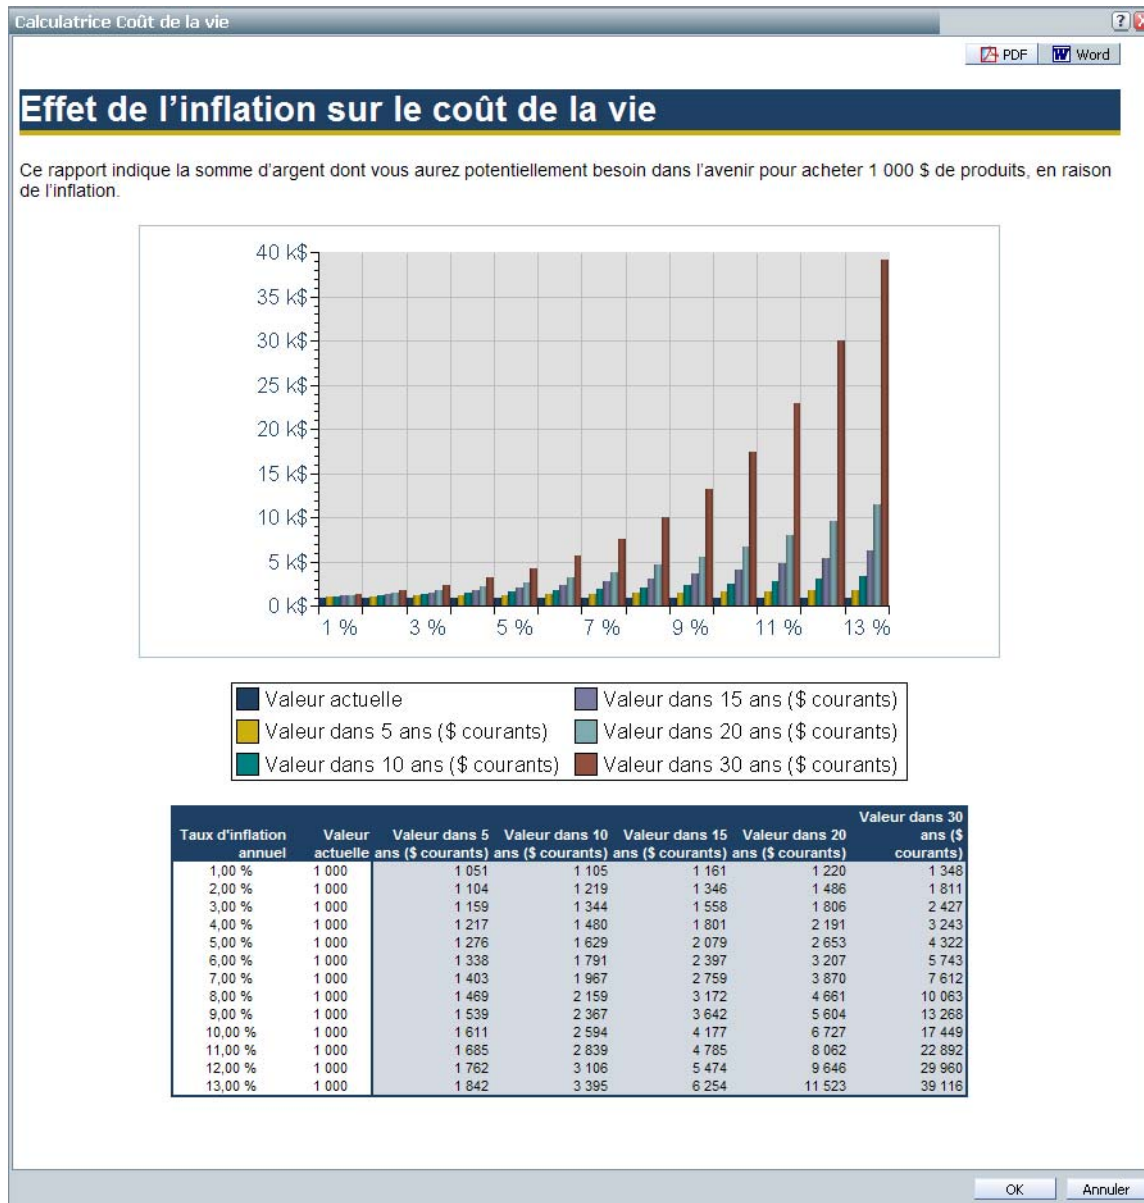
Calculatrice Coût de la vie

PDF Word

Effet de l'inflation sur le coût de la vie

Ce rapport indique la somme d'argent dont vous aurez potentiellement besoin dans l'avenir pour acheter 1 000 $ de produits, en raison de l'inflation.

40 k$
35 k$
30 k$
25 k$
20 k$
15 k$
10 k$
5 k$
0 k$

1 % 3 % 5 % 7 % 9 % 11 % 13 %

Valeur actuelle
Valeur dans 5 ans ($ courants)
Valeur dans 10 ans ($ courants)
Valeur dans 15 ans ($ courants)
Valeur dans 20 ans ($ courants)
Valeur dans 30 ans ($ courants)

| Taux d'inflation annuel | Valeur actuelle | Valeur dans 5 ans ($ courants) | Valeur dans 10 ans ($ courants) | Valeur dans 15 ans ($ courants) | Valeur dans 20 ans ($ courants) | Valeur dans 30 ans ($ courants) |
|---|---|---|---|---|---|---|
| 1,00 % | 1 000 | 1 051 | 1 105 | 1 161 | 1 220 | 1 348 |
| 2,00 % | 1 000 | 1 104 | 1 219 | 1 346 | 1 486 | 1 811 |
| 3,00 % | 1 000 | 1 159 | 1 344 | 1 558 | 1 806 | 2 427 |
| 4,00 % | 1 000 | 1 217 | 1 480 | 1 801 | 2 191 | 3 243 |
| 5,00 % | 1 000 | 1 276 | 1 629 | 2 079 | 2 653 | 4 322 |
| 6,00 % | 1 000 | 1 338 | 1 791 | 2 397 | 3 207 | 5 743 |
| 7,00 % | 1 000 | 1 403 | 1 967 | 2 759 | 3 870 | 7 612 |
| 8,00 % | 1 000 | 1 469 | 2 159 | 3 172 | 4 661 | 10 063 |
| 9,00 % | 1 000 | 1 539 | 2 367 | 3 642 | 5 604 | 13 268 |
| 10,00 % | 1 000 | 1 611 | 2 594 | 4 177 | 6 727 | 17 449 |
| 11,00 % | 1 000 | 1 685 | 2 839 | 4 785 | 8 062 | 22 892 |
| 12,00 % | 1 000 | 1 762 | 3 106 | 5 474 | 9 646 | 29 960 |
| 13,00 % | 1 000 | 1 842 | 3 395 | 6 254 | 11 523 | 39 116 |

OK Annuler